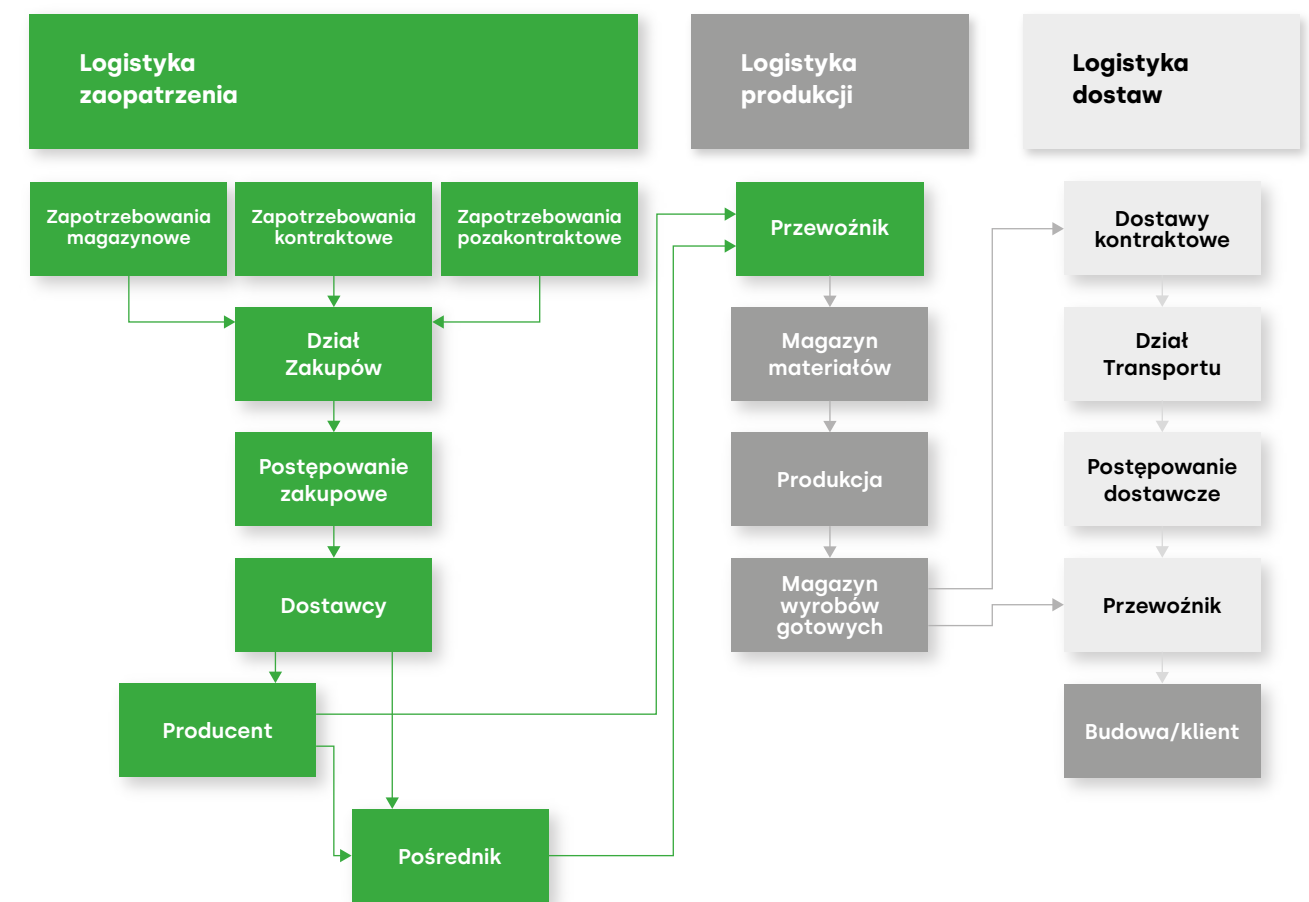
Logistyka zaopatrzenia

Logistyka produkcji

Logistyka dostaw

Zapotrzebowania magazynowe

Zapotrzebowania kontraktowe

Zapotrzebowania pozakontraktowe

Dział Zakupów

Postępowanie zakupowe

Dostawcy

Producent

Pośrednik

Przewoźnik

Magazyn materiałów

Produkcja

Magazyn wyrobów gotowych

Dostawy kontraktowe

Dział Transportu

Postępowanie dostawcze

Przewoźnik

Budowa/klient